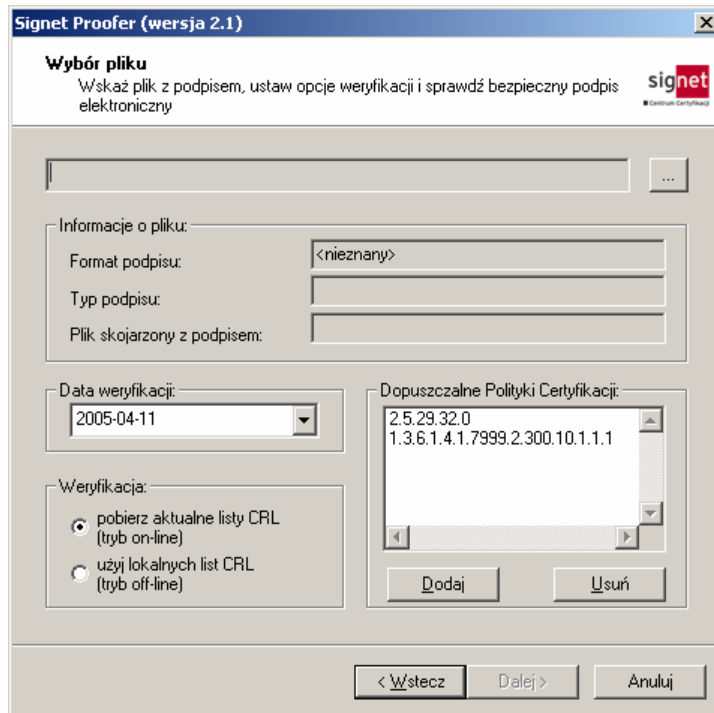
Signet Proofer (wersja 2.1)

Wybór pliku
Wskaż plik z podpisem, ustaw opcje weryfikacji i sprawdź bezpieczny podpis elektroniczny

signet
Centrum Certyfikacji

...

Informacje o pliku:
Format podpisu: <nieznany>
Typ podpisu:
Plik skojarzony z podpisem:

Data weryfikacji:
2005-04-11

Dopuszczalne Polityki Certyfikacji:
2.5.29.32.0
1.3.6.1.4.1.7999.2.300.10.1.1.1

Weryfikacja:
pobierz aktualne listy CRL (tryb on-line)
użyj lokalnych list CRL (tryb off-line)

Dodaj
Usuń

< Wstecz
Dalej >
Anuluj